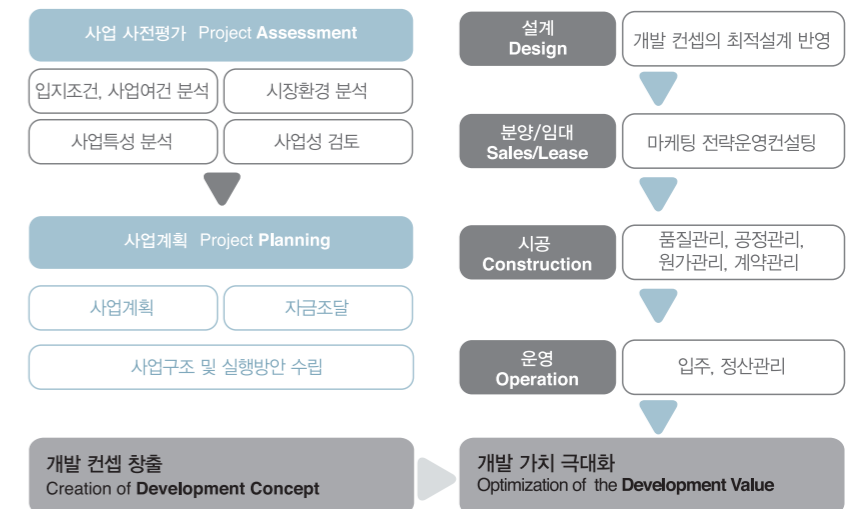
사업 사전평가 Project Assessment

입지조건, 사업여건 분석

시장환경 분석

사업특성 분석

사업성 검토

사업계획 Project Planning

사업계획

자금조달

사업구조 및 실행방안 수립

개발 컨셉 창출
Creation of Development Concept

설계
Design

개발 컨셉의 최적설계 반영

분양/임대
Sales/Lease

마케팅 전략운영컨설팅

시공
Construction

품질관리, 공정관리, 원가관리, 계약관리

운영
Operation

입주, 정산관리

개발 가치 극대화
Optimization of the Development Value